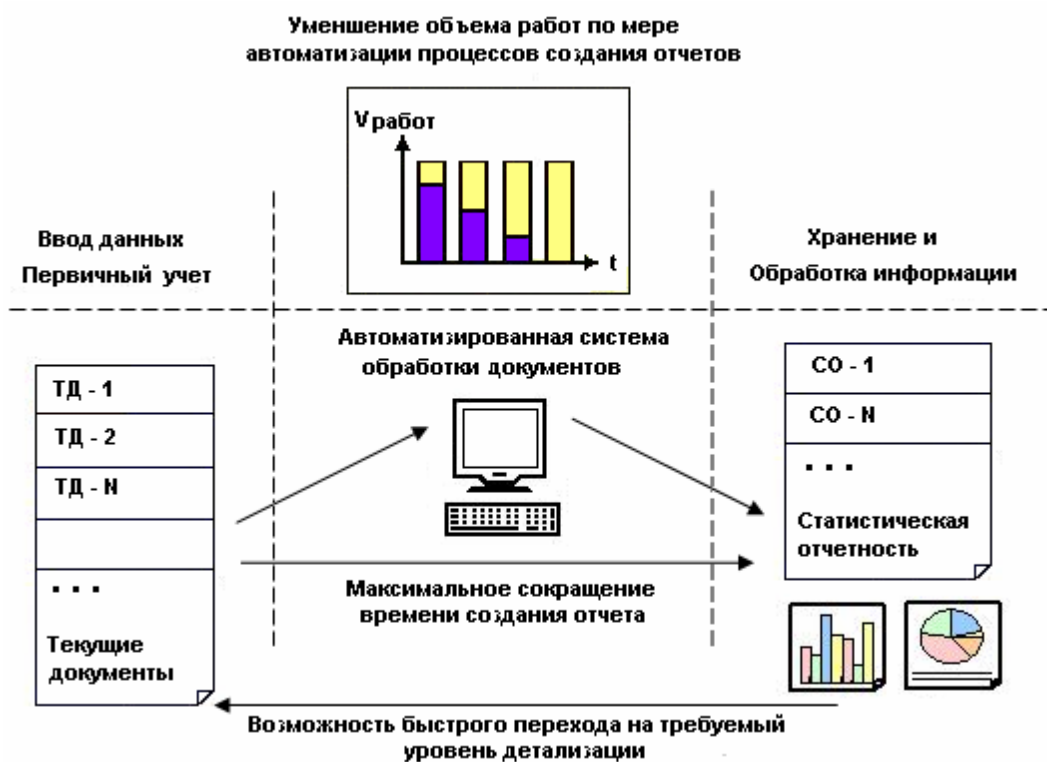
Уменшение объема работ по мере автоматизации процессов создания отчетов

$V_{работ}$

t

Ввод данных
Первичный учет

Хранение и
Обработка информации

Автоматизированная система обработки документов

ТД - 1
ТД - 2
ТД - N
. . .
Текущие документы

СО - 1
СО - N
. . .
Статистическая отчетность

Максимальное сокращение времени создания отчета

Возможность быстрого перехода на требуемый уровень детализации